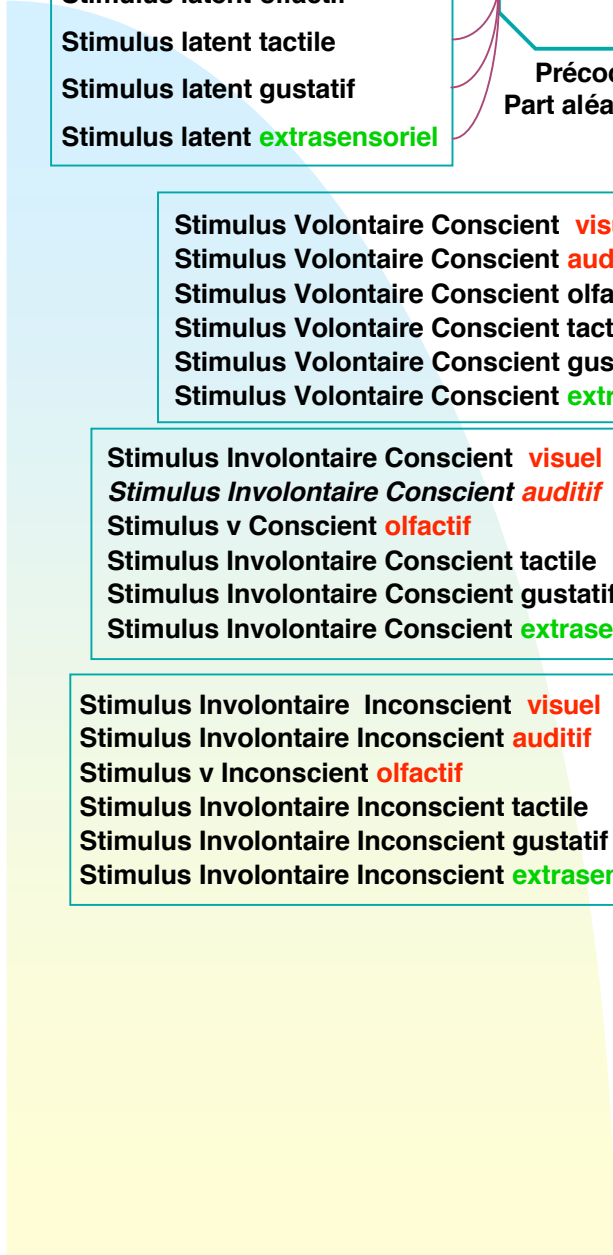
Stimulus latent olfactif
Stimulus latent tactile
Stimulus latent gustatif
Stimulus latent extrasensoriel

Précod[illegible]
Part aléa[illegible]

Stimulus Volontaire Conscient visu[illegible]
Stimulus Volontaire Conscient aud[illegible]
Stimulus Volontaire Conscient olfa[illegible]
Stimulus Volontaire Conscient tact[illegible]
Stimulus Volontaire Conscient gus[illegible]
Stimulus Volontaire Conscient extr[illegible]

Stimulus Involontaire Conscient visuel
Stimulus Involontaire Conscient auditif
Stimulus v Conscient olfactif
Stimulus Involontaire Conscient tactile
Stimulus Involontaire Conscient gustatif
Stimulus Involontaire Conscient extrase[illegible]

Stimulus Involontaire Inconscient visuel
Stimulus Involontaire Inconscient auditif
Stimulus v Inconscient olfactif
Stimulus Involontaire Inconscient tactile
Stimulus Involontaire Inconscient gustatif
Stimulus Involontaire Inconscient extraser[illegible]